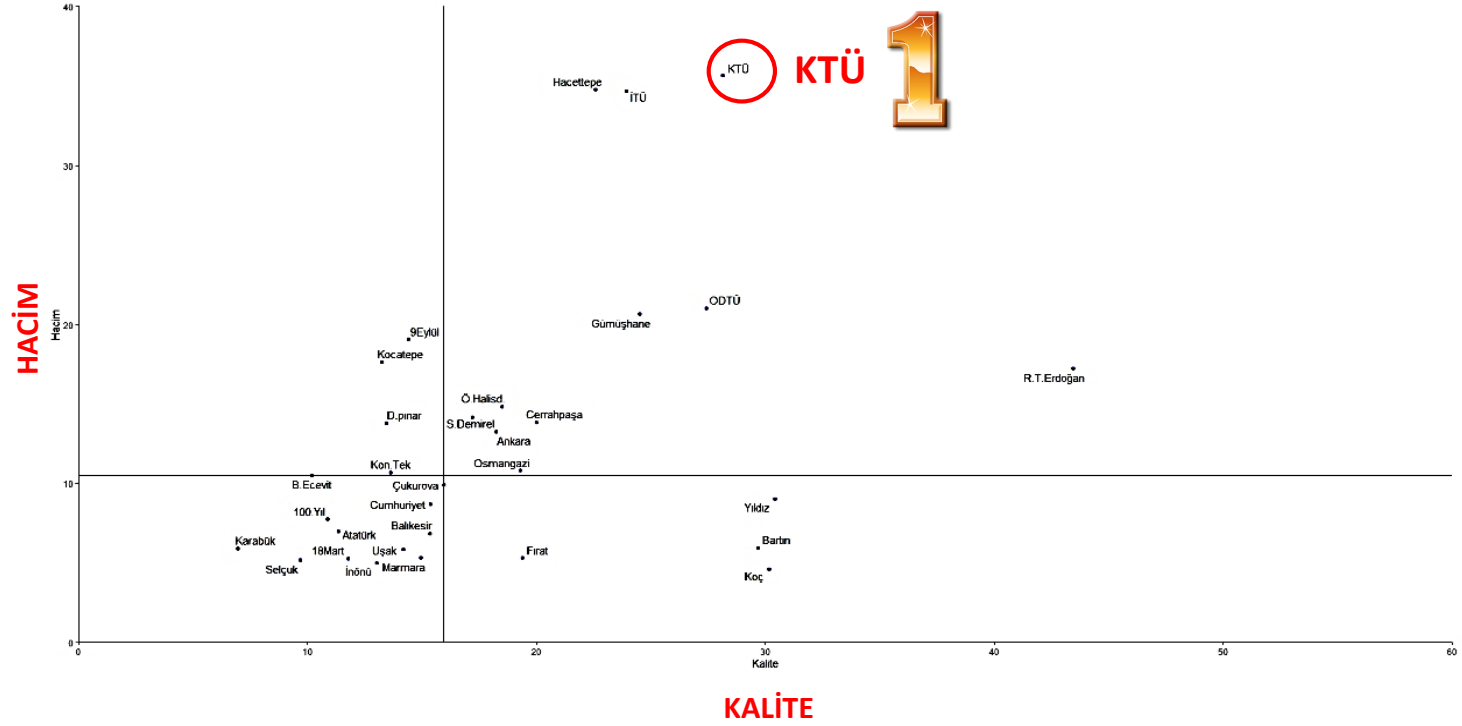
40
30
20
10
0
Hacim
HACİM
KTÜ
KTÜ
1
Hacettepe
İTÜ
ODTÜ
Gümüşhane
9Eylül
Kocatepe
R.T.Erdoğan
Ö.Halisd
Cerrahpaşa
S.Demirel
D.pınar
Ankara
Kon.Tek
Osmangazi
B.Ecevit
Çukurova
Cumhuriyet
Yıldız
100.Yıl
Atatürk
Balıkesir
Karabük
18Mart
Uşak
Bartın
Fırat
Selçuk
İnönü
Marmara
Koç
0
10
20
30
40
50
60
Kalite
KALİTE